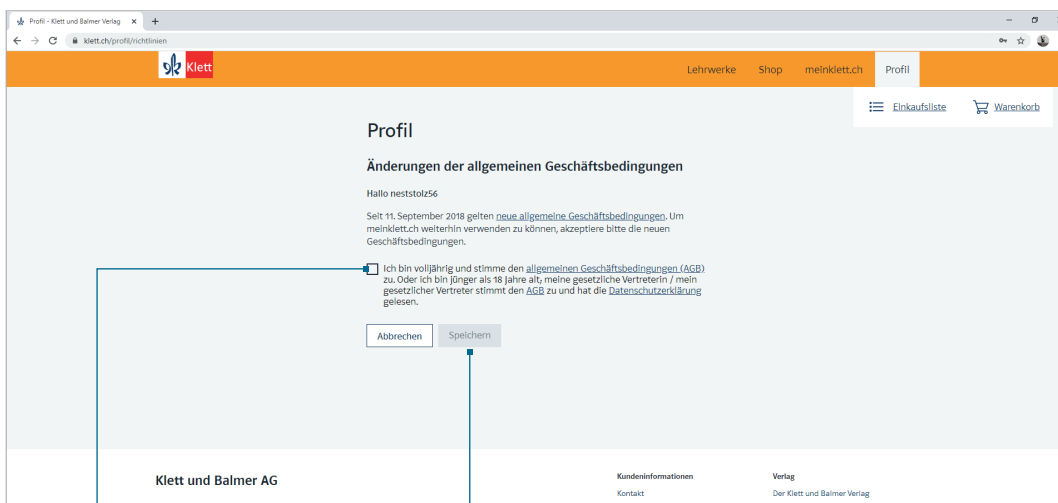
Profil - Klett und Balmer Verlag ×
+
klett.ch/profil/richtlinien

Klett

Lehrwerke Shop meinklett.ch Profil

Einkaufsliste Warenkorb

Profil

Änderungen der allgemeinen Geschäftsbedingungen

Hallo neststolz56

Seit 11. September 2018 gelten neue allgemeine Geschäftsbedingungen. Um meinklett.ch weiterhin verwenden zu können, akzeptiere bitte die neuen Geschäftsbedingungen.

Ich bin volljährig und stimme den allgemeinen Geschäftsbedingungen (AGB) zu. Oder ich bin jünger als 18 Jahre alt, meine gesetzliche Vertreterin / mein gesetzlicher Vertreter stimmt den AGB zu und hat die Datenschutzerklärung gelesen.

Abbrechen Speichern

Klett und Balmer AG

Kundeninformationen
Kontakt

Verlag
Der Klett und Balmer Verlag